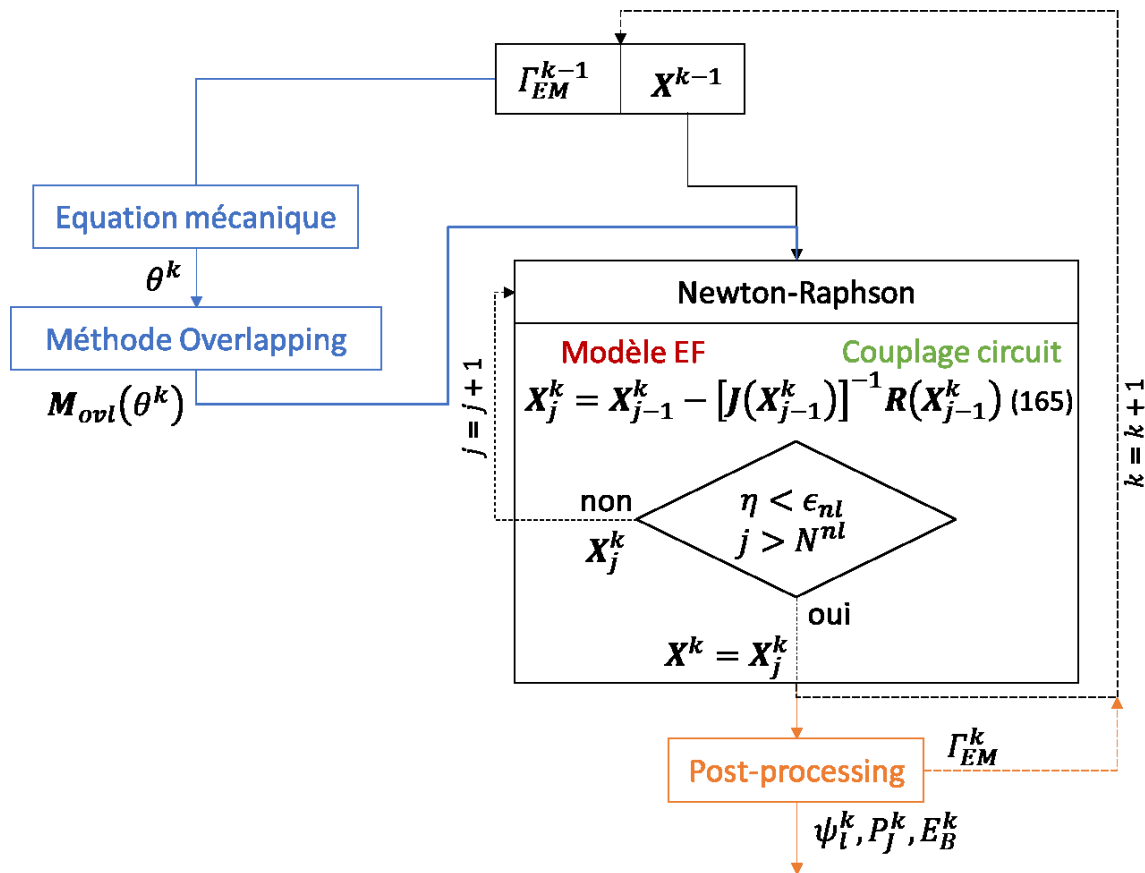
$\Gamma_{EM}^{k-1}$ $X^{k-1}$

Equation mécanique

$\theta^k$

Méthode Overlapping

$M_{ovl}(\theta^k)$

Newton-Raphson

$j = j + 1$

Modèle EF

Couplage circuit

$X_j^k = X_{j-1}^k - \left[J(X_{j-1}^k)\right]^{-1} R(X_{j-1}^k)$ (165)

non

$X_j^k$

$\eta < \epsilon_{nl}$
$j > N^{nl}$

oui

$X^k = X_j^k$

$k = k + 1$

Post-processing

$\Gamma_{EM}^k$

$\psi_l^k, P_J^k, E_B^k$